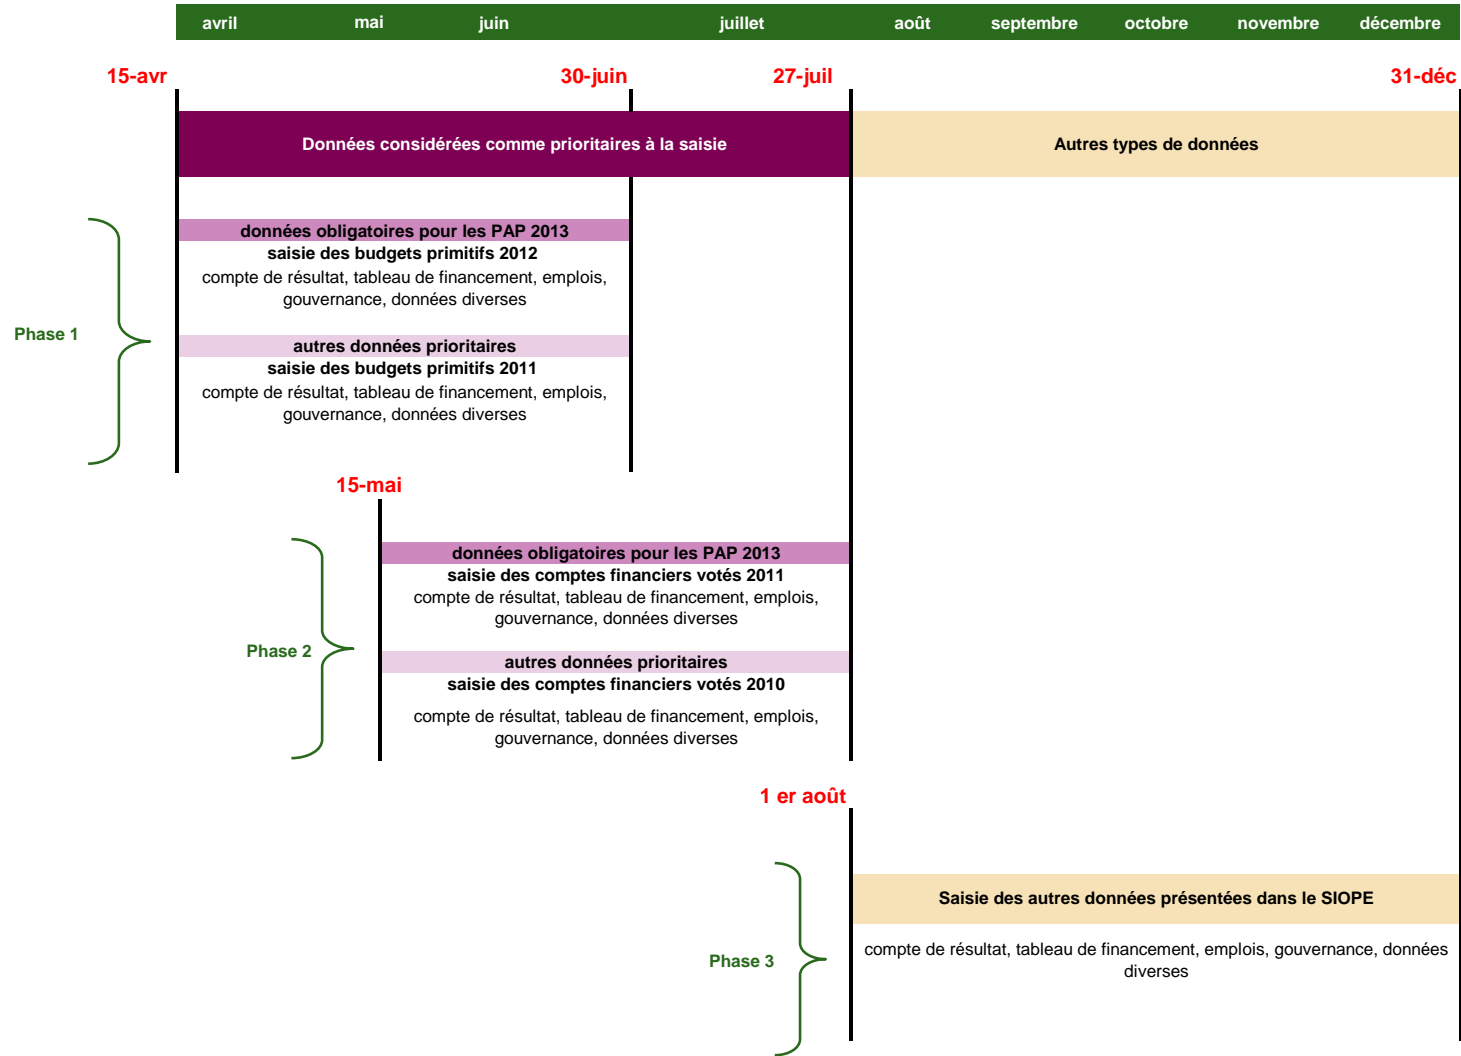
avril mai juin juillet août septembre octobre novembre décembre

15-avr 30-juin 27-juil 31-déc

Données considérées comme prioritaires à la saisie

Autres types de données

Phase 1

données obligatoires pour les PAP 2013
saisie des budgets primitifs 2012
compte de résultat, tableau de financement, emplois, gouvernance, données diverses

autres données prioritaires
saisie des budgets primitifs 2011
compte de résultat, tableau de financement, emplois, gouvernance, données diverses

15-mai

Phase 2

données obligatoires pour les PAP 2013
saisie des comptes financiers votés 2011
compte de résultat, tableau de financement, emplois, gouvernance, données diverses

autres données prioritaires
saisie des comptes financiers votés 2010
compte de résultat, tableau de financement, emplois, gouvernance, données diverses

1 er août

Phase 3

Saisie des autres données présentées dans le SIOPE

compte de résultat, tableau de financement, emplois, gouvernance, données diverses